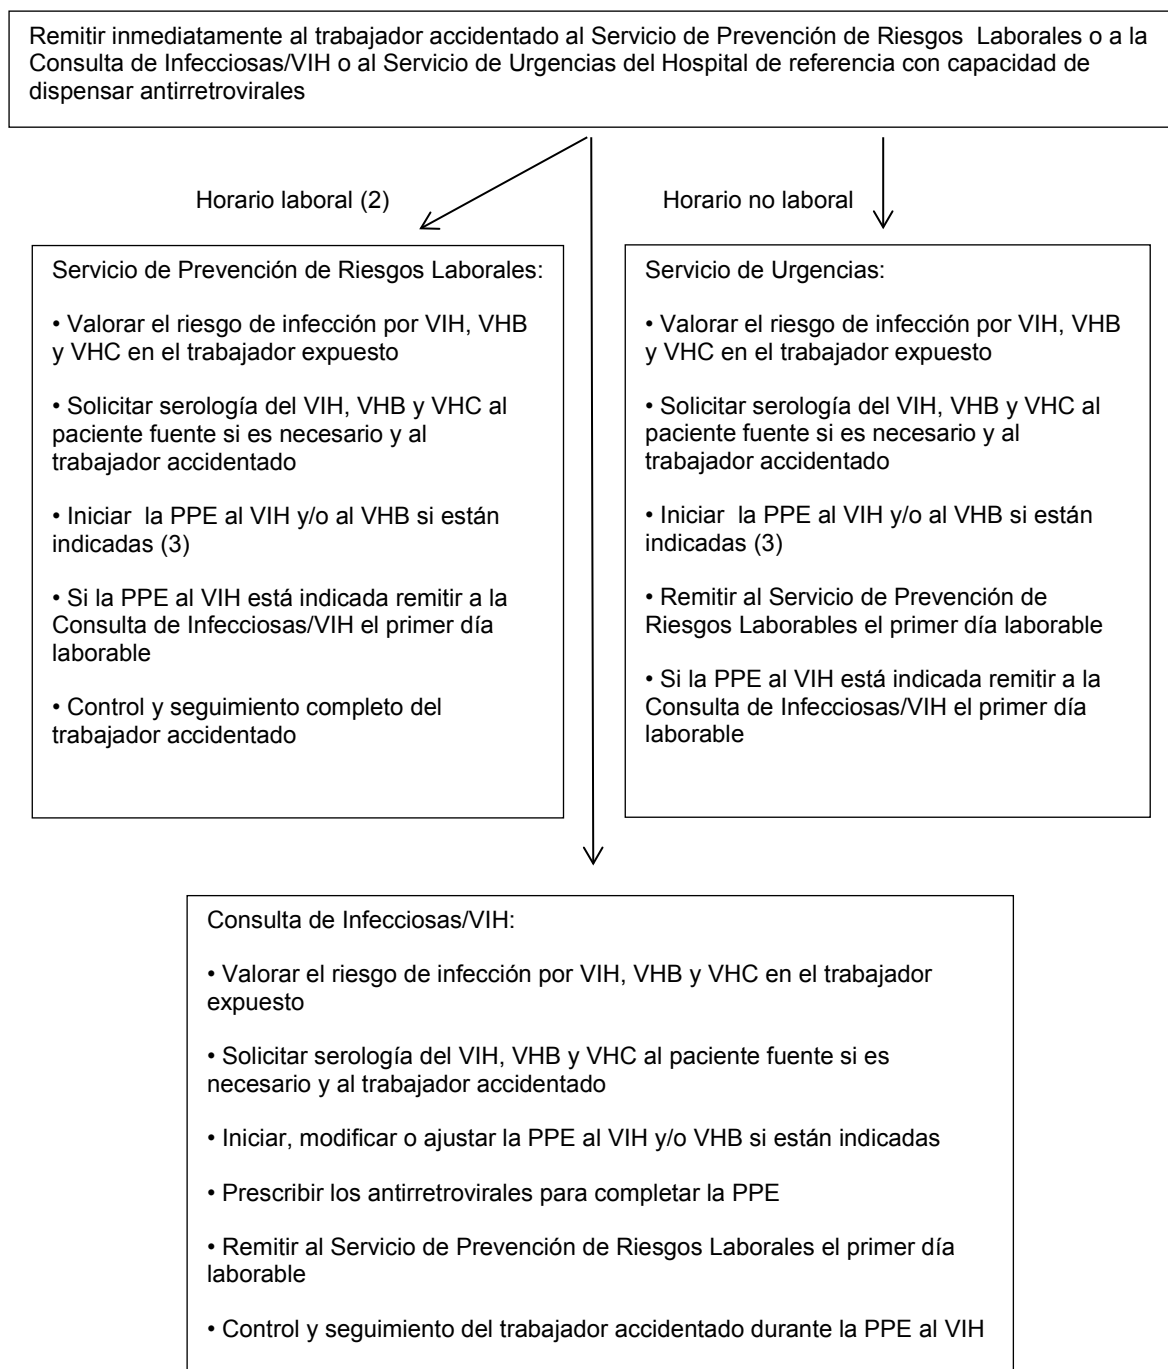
Remitir inmediatamente al trabajador accidentado al Servicio de Prevención de Riesgos Laborales o a la Consulta de Infecciosas/VIH o al Servicio de Urgencias del Hospital de referencia con capacidad de dispensar antirretrovirales

Horario laboral (2)

Horario no laboral

Servicio de Prevención de Riesgos Laborales:

• Valorar el riesgo de infección por VIH, VHB y VHC en el trabajador expuesto

• Solicitar serología del VIH, VHB y VHC al paciente fuente si es necesario y al trabajador accidentado

• Iniciar la PPE al VIH y/o al VHB si están indicadas (3)

• Si la PPE al VIH está indicada remitir a la Consulta de Infecciosas/VIH el primer día laborable

• Control y seguimiento completo del trabajador accidentado

Servicio de Urgencias:

• Valorar el riesgo de infección por VIH, VHB y VHC en el trabajador expuesto

• Solicitar serología del VIH, VHB y VHC al paciente fuente si es necesario y al trabajador accidentado

• Iniciar la PPE al VIH y/o al VHB si están indicadas (3)

• Remitir al Servicio de Prevención de Riesgos Laborables el primer día laborable

• Si la PPE al VIH está indicada remitir a la Consulta de Infecciosas/VIH el primer día laborable

Consulta de Infecciosas/VIH:

• Valorar el riesgo de infección por VIH, VHB y VHC en el trabajador expuesto

• Solicitar serología del VIH, VHB y VHC al paciente fuente si es necesario y al trabajador accidentado

• Iniciar, modificar o ajustar la PPE al VIH y/o VHB si están indicadas

• Prescribir los antirretrovirales para completar la PPE

• Remitir al Servicio de Prevención de Riesgos Laborales el primer día laborable

• Control y seguimiento del trabajador accidentado durante la PPE al VIH